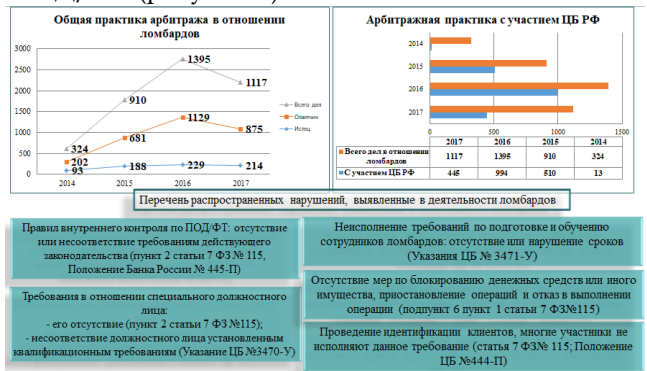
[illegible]

Общая практика арбитража в отношении ломбардов

3000
2500
2000
1500
1000
500
0

1395
1117
910
324
1129
875
681
202
188
229
214
93

2014 2015 2016 2017

Всего дел
Ответчик
Истец

Арбитражная практика с участием ЦБ РФ

2014
2015
2016
2017

0 500 1000 1500

| | 2017 | 2016 | 2015 | 2014 |
|---|---|---|---|---|
| Всего дел в отношении ломбардов | 1117 | 1395 | 910 | 324 |
| С участием ЦБ РФ | 445 | 994 | 510 | 13 |

Перечень распространенных нарушений, выявленные в деятельности ломбардов

Правил внутреннего контроля по ПОД/ФТ: отсутствие или несоответствие требованиям действующего законодательства (пункт 2 статьи 7 ФЗ № 115, Положение Банка России № 445-П)

Требования в отношении специального должностного лица:
- его отсутствие (пункт 2 статьи 7 ФЗ №115);
- несоответствие должностного лица установленным квалификационным требованиям (Указание ЦБ №3470-У)

Неисполнение требований по подготовке и обучению сотрудников ломбардов: отсутствие или нарушение сроков (Указания ЦБ № 3471-У)

Отсутствие мер по блокированию денежных средств или иного имущества, приостановление операций и отказ в выполнении операции (подпункт 6 пункт 1 статьи 7 ФЗ№115)

Проведение идентификации клиентов, многие участники не исполняют данное требование (статья 7 ФЗ№ 115; Положение ЦБ №444-П)